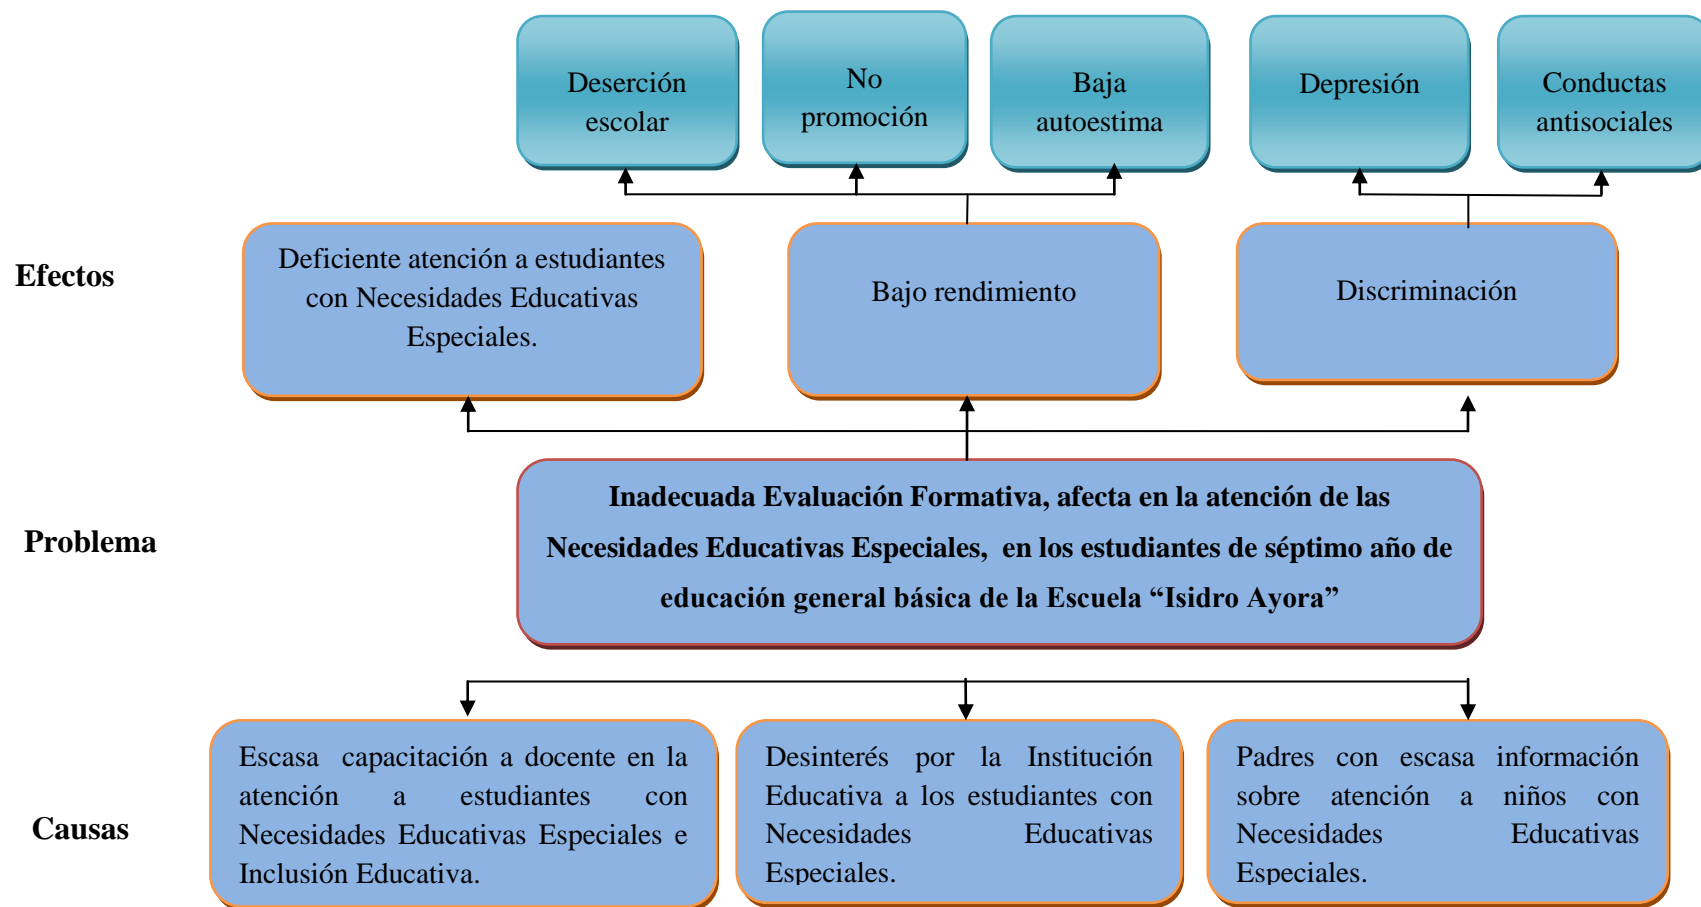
Deserción escolar

No promoción

Baja autoestima

Depresión

Conductas antisociales

Efectos

Deficiente atención a estudiantes con Necesidades Educativas Especiales.

Bajo rendimiento

Discriminación

Problema

**Inadecuada Evaluación Formativa, afecta en la atención de las Necesidades Educativas Especiales, en los estudiantes de séptimo año de educación general básica de la Escuela "Isidro Ayora"**

Causas

Escasa capacitación a docente en la atención a estudiantes con Necesidades Educativas Especiales e Inclusión Educativa.

Desinterés por la Institución Educativa a los estudiantes con Necesidades Educativas Especiales.

Padres con escasa información sobre atención a niños con Necesidades Educativas Especiales.